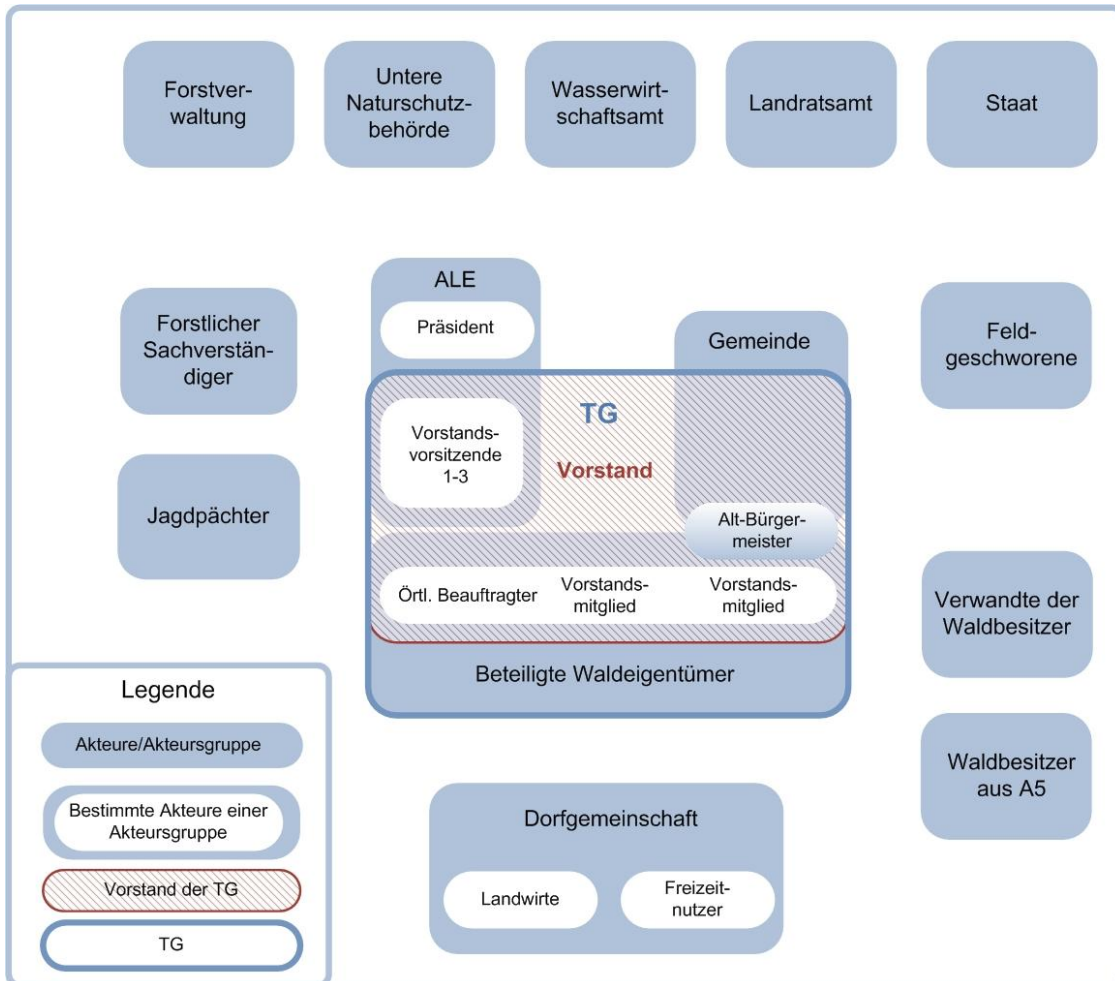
Forstverwaltung

Untere Naturschutzbehörde

Wasserwirtschaftsamt

Landratsamt

Staat

ALE

Präsident

Forstlicher Sachverständiger

Gemeinde

Feldgeschworene

TG

Vorstandsvorsitzende 1-3

Vorstand

Jagdpächter

Alt-Bürgermeister

Örtl. Beauftragter

Vorstandsmitglied

Vorstandsmitglied

Verwandte der Waldbesitzer

Beteiligte Waldeigentümer

Legende

Akteure/Akteursgruppe

Bestimmte Akteure einer Akteursgruppe

Vorstand der TG

TG

Waldbesitzer aus A5

Dorfgemeinschaft

Landwirte

Freizeitnutzer